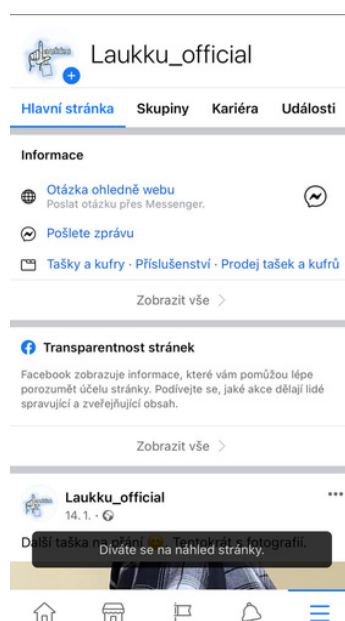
Laukku_official

Hlavní stránka Skupiny Kariéra Události

Informace

Otázka ohledně webu
Poslat otázku přes Messenger.

Pošlete zprávu

Tašky a kufry · Příslušenství · Prodej tašek a kufrů

Zobrazit vše >

Transparentnost stránek

Facebook zobrazuje informace, které vám pomůžou lépe porozumět účelu stránky. Podívejte se, jaké akce dělají lidé spravující a zveřejňující obsah.

Zobrazit vše >

Laukku_official
14. 1. ·

Další taška na přání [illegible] Tentokrát s fotografií.

Díváte se na náhled stránky.